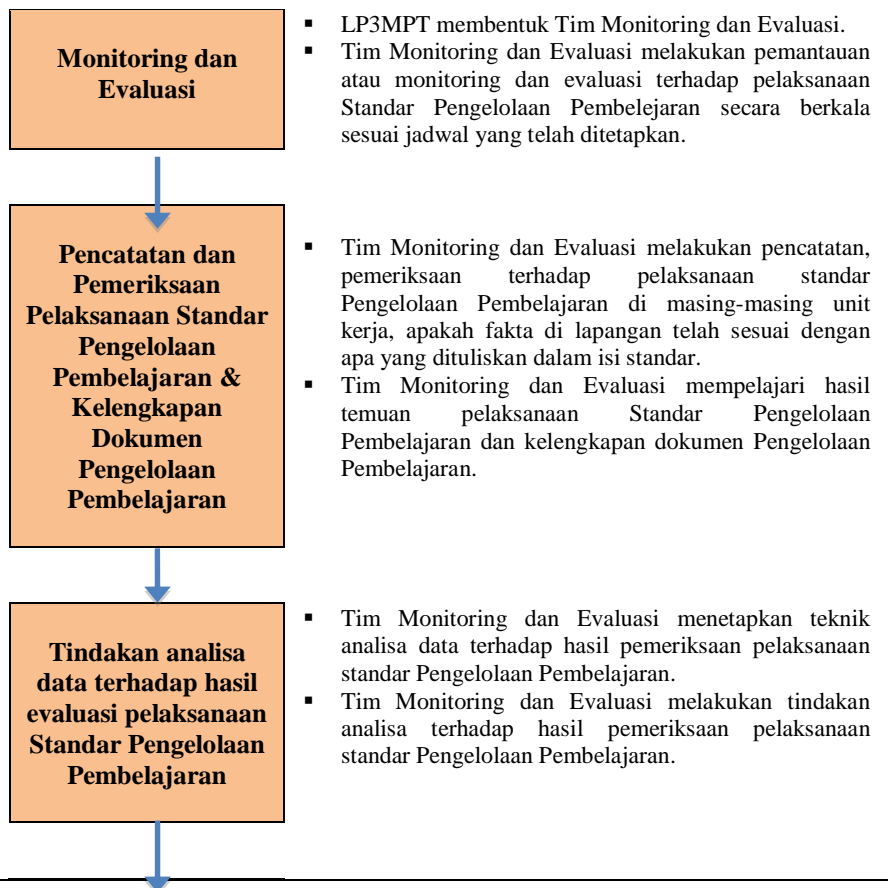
Monitoring dan Evaluasi

▪ LP3MPT membentuk Tim Monitoring dan Evaluasi.
▪ Tim Monitoring dan Evaluasi melakukan pemantauan atau monitoring dan evaluasi terhadap pelaksanaan Standar Pengelolaan Pembelejaran secara berkala sesuai jadwal yang telah ditetapkan.

Pencatatan dan Pemeriksaan Pelaksanaan Standar Pengelolaan Pembelajaran & Kelengkapan Dokumen Pengelolaan Pembelajaran

▪ Tim Monitoring dan Evaluasi melakukan pencatatan, pemeriksaan terhadap pelaksanaan standar Pengelolaan Pembelajaran di masing-masing unit kerja, apakah fakta di lapangan telah sesuai dengan apa yang dituliskan dalam isi standar.
▪ Tim Monitoring dan Evaluasi mempelajari hasil temuan pelaksanaan Standar Pengelolaan Pembelajaran dan kelengkapan dokumen Pengelolaan Pembelajaran.

Tindakan analisa data terhadap hasil evaluasi pelaksanaan Standar Pengelolaan Pembelajaran

▪ Tim Monitoring dan Evaluasi menetapkan teknik analisa data terhadap hasil pemeriksaan pelaksanaan standar Pengelolaan Pembelajaran.
▪ Tim Monitoring dan Evaluasi melakukan tindakan analisa terhadap hasil pemeriksaan pelaksanaan standar Pengelolaan Pembelajaran.